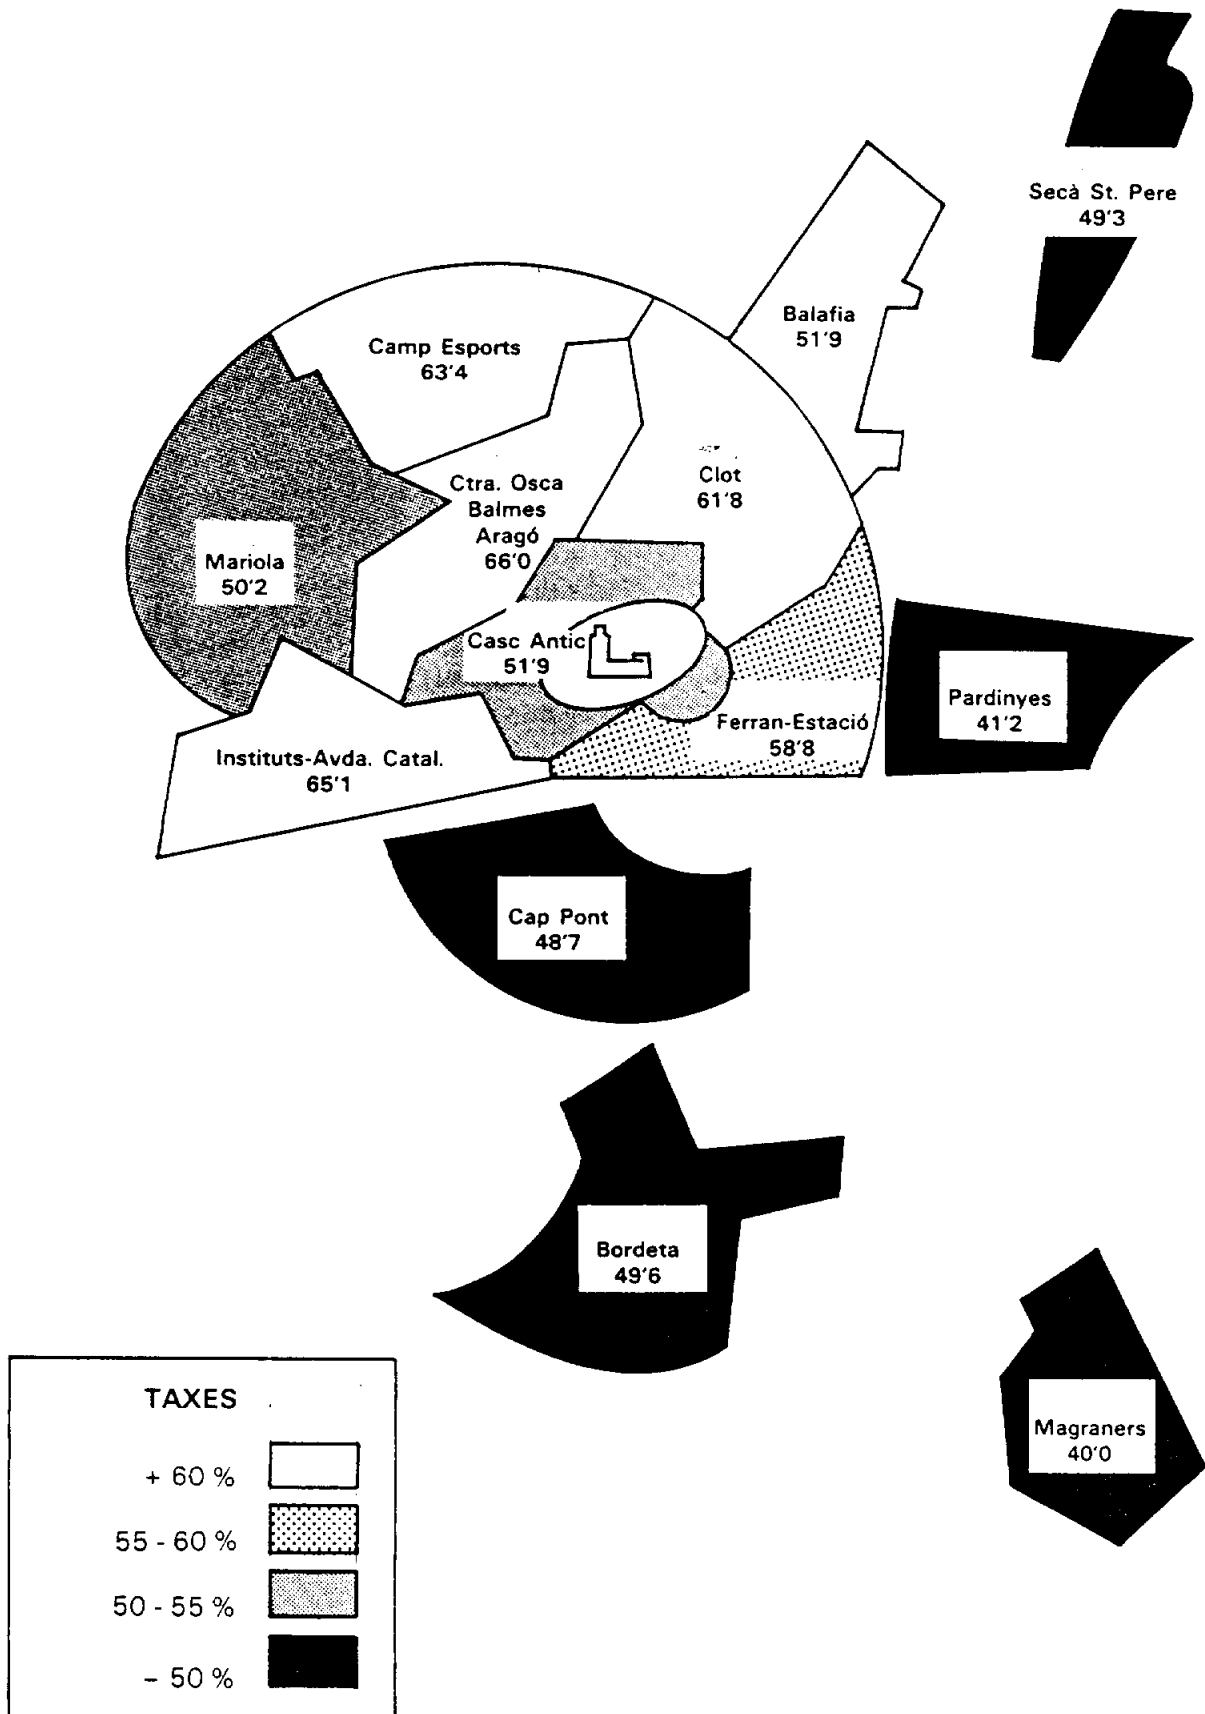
Secà St. Pere
49'3

Balafia
51'9

Camp Esports
63'4

Clot
61'8

Ctra. Osca
Balmes
Aragó
66'0

Mariola
50'2

Casc Antic
51'9

Pardinyes
41'2

Ferran-Estació
58'8

Instituts-Avda. Catal.
65'1

Cap Pont
48'7

Bordeta
49'6

Magraners
40'0

TAXES

+ 60 %

55 - 60 %

50 - 55 %

– 50 %